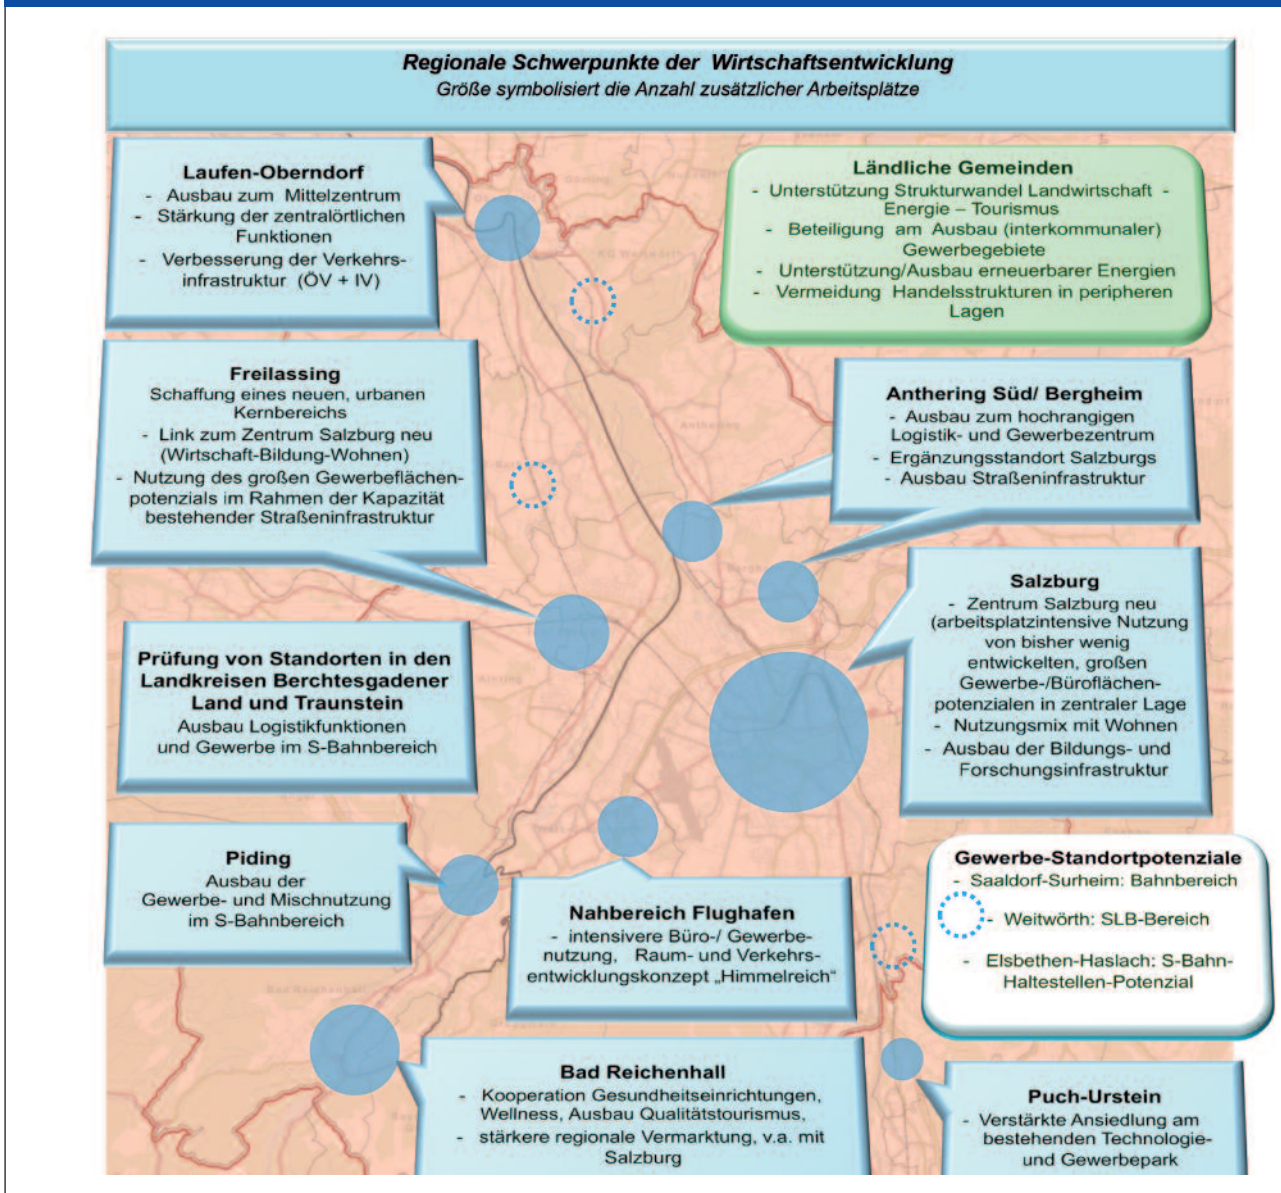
Regionale Schwerpunkte der Wirtschaftsentwicklung
Größe symbolisiert die Anzahl zusätzlicher Arbeitsplätze

Laufen-Oberndorf
- Ausbau zum Mittelzentrum
- Stärkung der zentralörtlichen Funktionen
- Verbesserung der Verkehrsinfrastruktur (ÖV + IV)

Ländliche Gemeinden
- Unterstützung Strukturwandel Landwirtschaft - Energie – Tourismus
- Beteiligung am Ausbau (interkommunaler) Gewerbegebiete
- Unterstützung/Ausbau erneuerbarer Energien
- Vermeidung Handelsstrukturen in peripheren Lagen

Freilassing
Schaffung eines neuen, urbanen Kernbereichs
- Link zum Zentrum Salzburg neu (Wirtschaft-Bildung-Wohnen)
- Nutzung des großen Gewerbeflächenpotenzials im Rahmen der Kapazität bestehender Straßeninfrastruktur

Anthering Süd/ Bergheim
- Ausbau zum hochrangigen Logistik- und Gewerbezentrum
- Ergänzungsstandort Salzburgs
- Ausbau Straßeninfrastruktur

Salzburg
- Zentrum Salzburg neu (arbeitsplatzintensive Nutzung von bisher wenig entwickelten, großen Gewerbe-/Büroflächenpotenzialen in zentraler Lage
- Nutzungsmix mit Wohnen
- Ausbau der Bildungs- und Forschungsinfrastruktur

Prüfung von Standorten in den Landkreisen Berchtesgadener Land und Traunstein
Ausbau Logistikfunktionen und Gewerbe im S-Bahnbereich

Piding
Ausbau der Gewerbe- und Mischnutzung im S-Bahnbereich

Nahbereich Flughafen
- intensivere Büro-/ Gewerbenutzung, Raum- und Verkehrsentwicklungskonzept „Himmelreich"

Gewerbe-Standortpotenziale
- Saaldorf-Surheim: Bahnbereich
- Weitwörth: SLB-Bereich
- Elsbethen-Haslach: S-Bahn-Haltestellen-Potenzial

Bad Reichenhall
- Kooperation Gesundheitseinrichtungen, Wellness, Ausbau Qualitätstourismus,
- stärkere regionale Vermarktung, v.a. mit Salzburg

Puch-Urstein
- Verstärkte Ansiedlung am bestehenden Technologie- und Gewerbepark